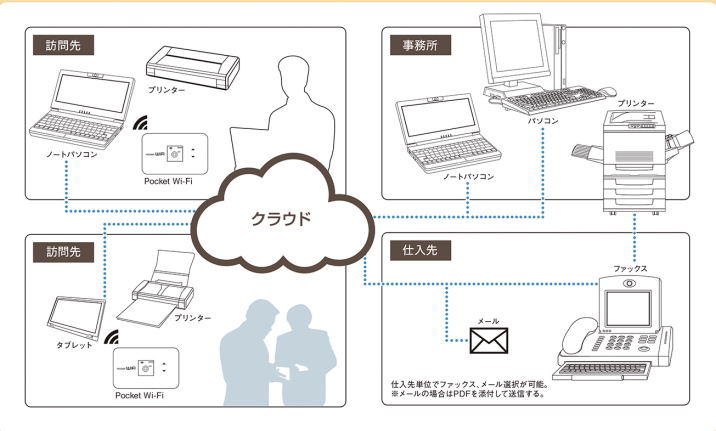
訪問先

プリンター

ノートパソコン

Pocket Wi-Fi

事務所

パソコン

プリンター

ノートパソコン

クラウド

訪問先

プリンター

タブレット

Pocket Wi-Fi

仕入先

ファックス

メール

仕入先単位でファックス、メール選択が可能。
※メールの場合はPDFを添付して送信する。